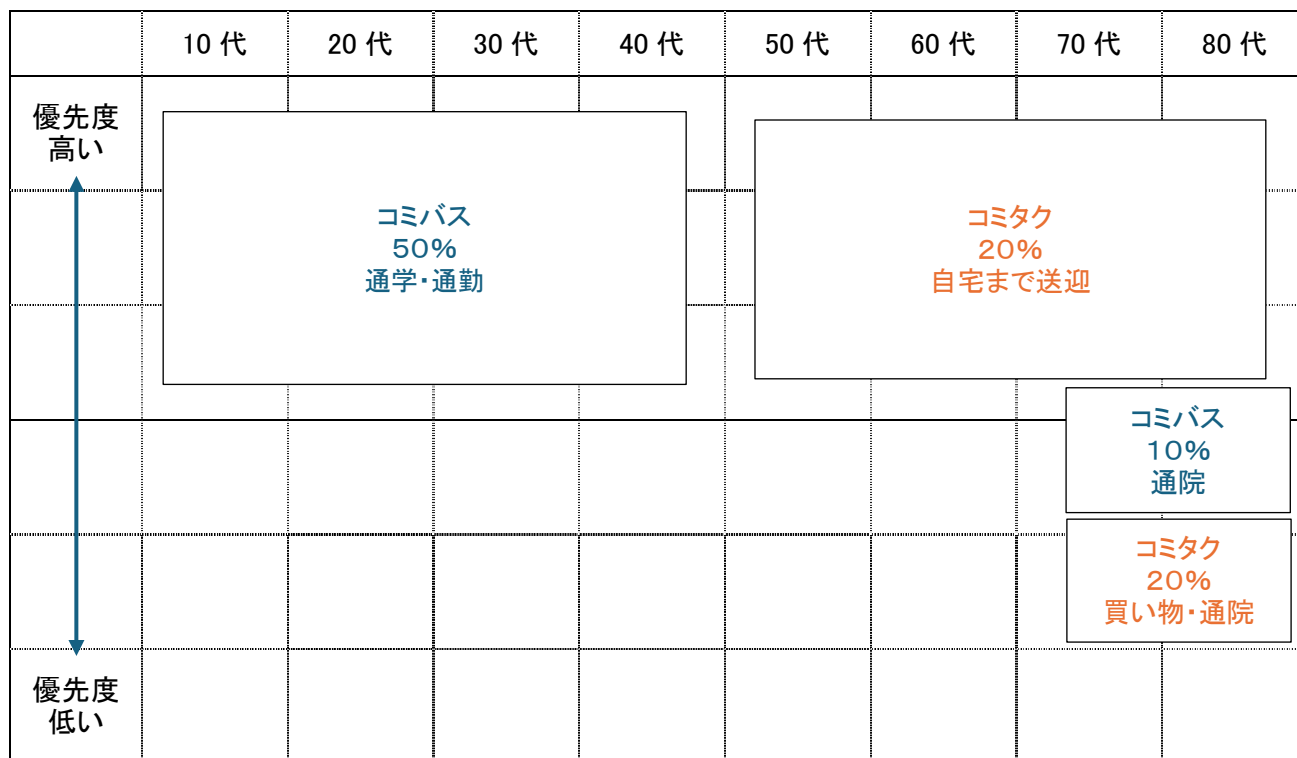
| | 10 代 | 20 代 | 30 代 | 40 代 | 50 代 | 60 代 | 70 代 | 80 代 |
|---|---|---|---|---|---|---|---|---|

優先度高い

コミバス
50%
通学・通勤

コミタク
20%
自宅まで送迎

コミバス
10%
通院

コミタク
20%
買い物・通院

優先度低い